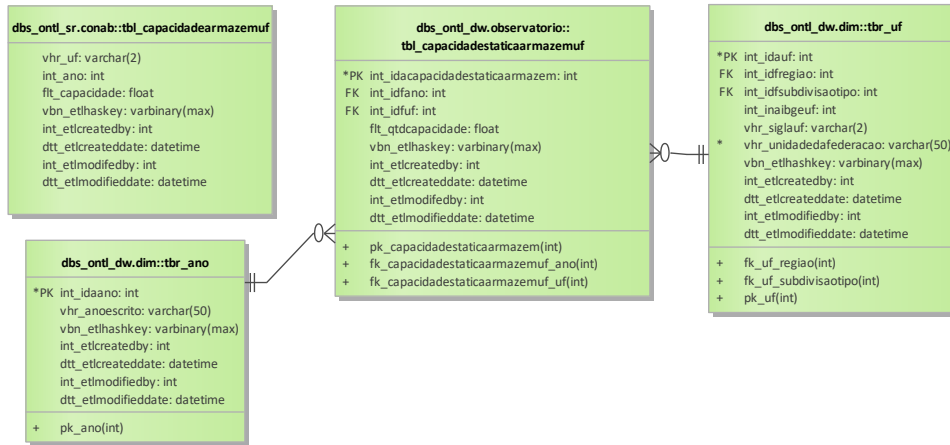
dbs_ontl_sr.conab::tbl_capacidadearmazemuf

vhr_uf: varchar(2)
int_ano: int
flt_capacidade: float
vbn_etlhaskey: varbinary(max)
int_etlcreatedby: int
dtt_etlcreateddate: datetime
int_etlmodifiedby: int
dtt_etlmodifieddate: datetime

dbs_ontl_dw.observatorio::
tbl_capacidadestaticaarmazemuf

*PK int_idacapacidadestaticaarmazem: int
FK int_idfano: int
FK int_idfuf: int
flt_qtdcapacidade: float
vbn_etlhaskey: varbinary(max)
int_etlcreatedby: int
dtt_etlcreateddate: datetime
int_etlmodifiedby: int
dtt_etlmodifieddate: datetime

+ pk_capacidadestaticaarmazem(int)
+ fk_capacidadestaticaarmazemuf_ano(int)
+ fk_capacidadestaticaarmazemuf_uf(int)

dbs_ontl_dw.dim::tbr_uf

*PK int_idauf: int
FK int_idfregiao: int
FK int_idfsubdivisaotipo: int
int_inaibgeuf: int
vhr_siglauf: varchar(2)
* vhr_unidadedafederacao: varchar(50)
vbn_etlhashkey: varbinary(max)
int_etlcreatedby: int
dtt_etlcreateddate: datetime
int_etlmodifiedby: int
dtt_etlmodifieddate: datetime

+ fk_uf_regiao(int)
+ fk_uf_subdivisaotipo(int)
+ pk_uf(int)

dbs_ontl_dw.dim::tbr_ano

*PK int_idaano: int
vhr_anoescrito: varchar(50)
vbn_etlhashkey: varbinary(max)
int_etlcreatedby: int
dtt_etlcreateddate: datetime
int_etlmodifiedby: int
dtt_etlmodifieddate: datetime

+ pk_ano(int)